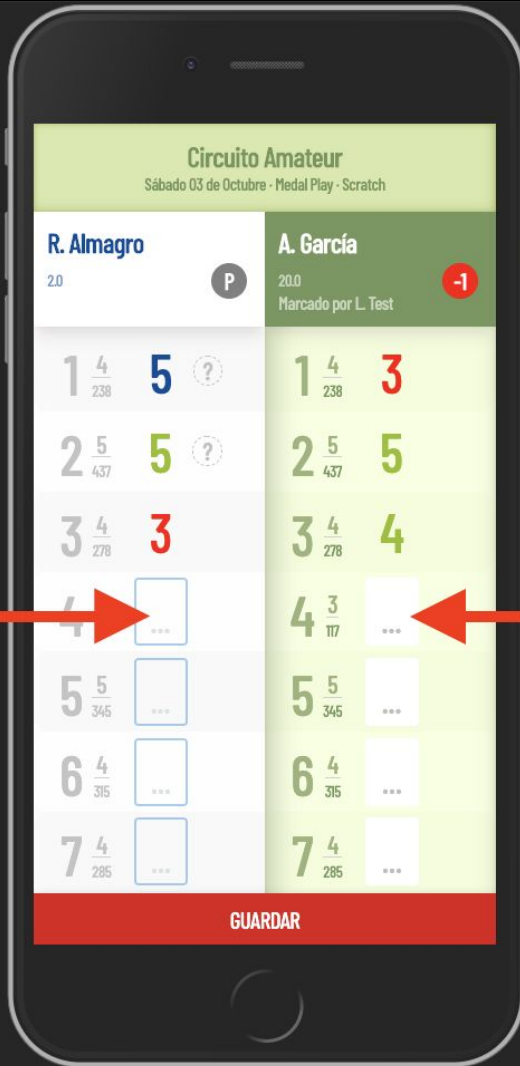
Circuito Amateur
Sábado 03 de Octubre - Medal Play - Scratch

R. Almagro
2.0
P

A. García
20.0
Marcado por L. Test
-1

| | | | | | |
|---|---|---|---|---|---|
| 1 | $\frac{4}{238}$ | 5 | ? | 1 $\frac{4}{238}$ | 3 |
| 2 | $\frac{5}{437}$ | 5 | ? | 2 $\frac{5}{437}$ | 5 |
| 3 | $\frac{4}{278}$ | 3 | | 3 $\frac{4}{278}$ | 4 |
| 4 | | ... | | 4 $\frac{3}{117}$ | ... |
| 5 | $\frac{5}{345}$ | ... | | 5 $\frac{5}{345}$ | ... |
| 6 | $\frac{4}{315}$ | ... | | 6 $\frac{4}{315}$ | ... |
| 7 | $\frac{4}{285}$ | ... | | 7 $\frac{4}{285}$ | ... |

GUARDAR